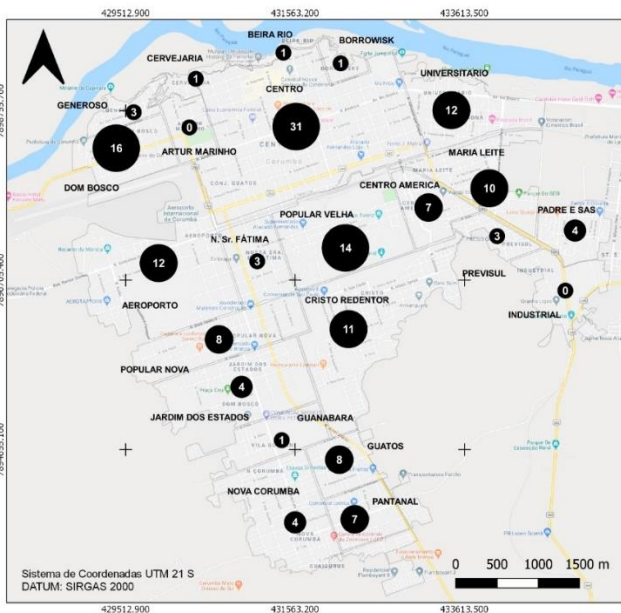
429512.900
431563.200
433613.500

BEIRA RIO
BORROWISK
CERVEJARIA
UNIVERSITARIO
GENEROSO
CENTRO
ARTUR MARINHO
MARIA LEITE
DOM BOSCO
CENTRO AMERICA
PADRE E SAS
POPULAR VELHA
N. Sr. FÁTIMA
PREVISUL
AEROPORTO
CRISTO REDENTOR
INDUSTRIAL
POPULAR NOVA
JARDIM DOS ESTADOS
GUANABARA
GUATOS
NOVA CORUMBA
PANTANAL

1
1
1
3
0
31
12
16
10
7
4
3
12
3
14
0
11
8
4
1
8
4
7

7896?55.700
7894555.700

Sistema de Coordenadas UTM 21 S
DATUM: SIRGAS 2000

0 500 1000 1500 m

429512.900
431563.200
433613.500